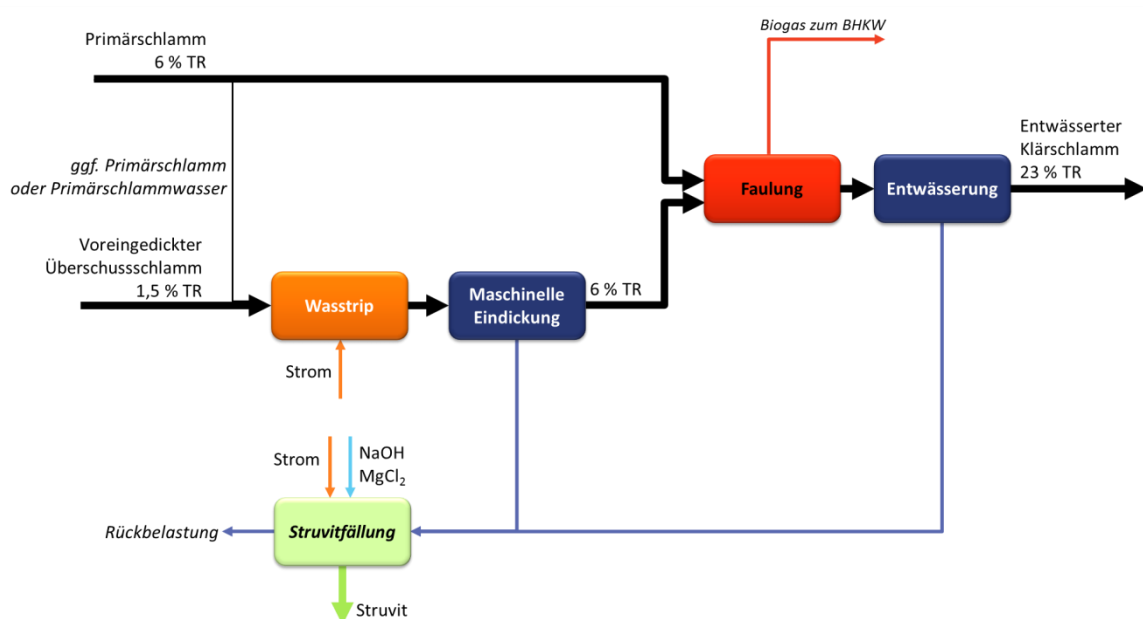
Biogas zum BHKW

Primärschlamm
6 % TR

ggf. Primärschlamm
oder Primärschlammwasser

Voreingedickter
Überschussschlamm
1,5 % TR

Wasstrip

Maschinelle
Eindickung

6 % TR

Faulung

Entwässerung

Entwässerter
Klärschlamm
23 % TR

Strom

Strom

NaOH
$MgCl_2$

Rückbelastung

Struvitfällung

Struvit